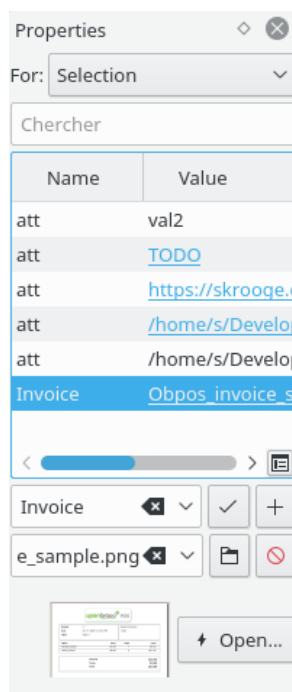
Properties

For: Selection

Chercher

| Name | Value |
|---|---|
| att | val2 |
| att | TODO |
| att | https://skrooge.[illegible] |
| att | /home/s/Develo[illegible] |
| att | /home/s/Develo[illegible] |
| Invoice | Obpos_invoice_s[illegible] |

Invoice

e_sample.png

Open...